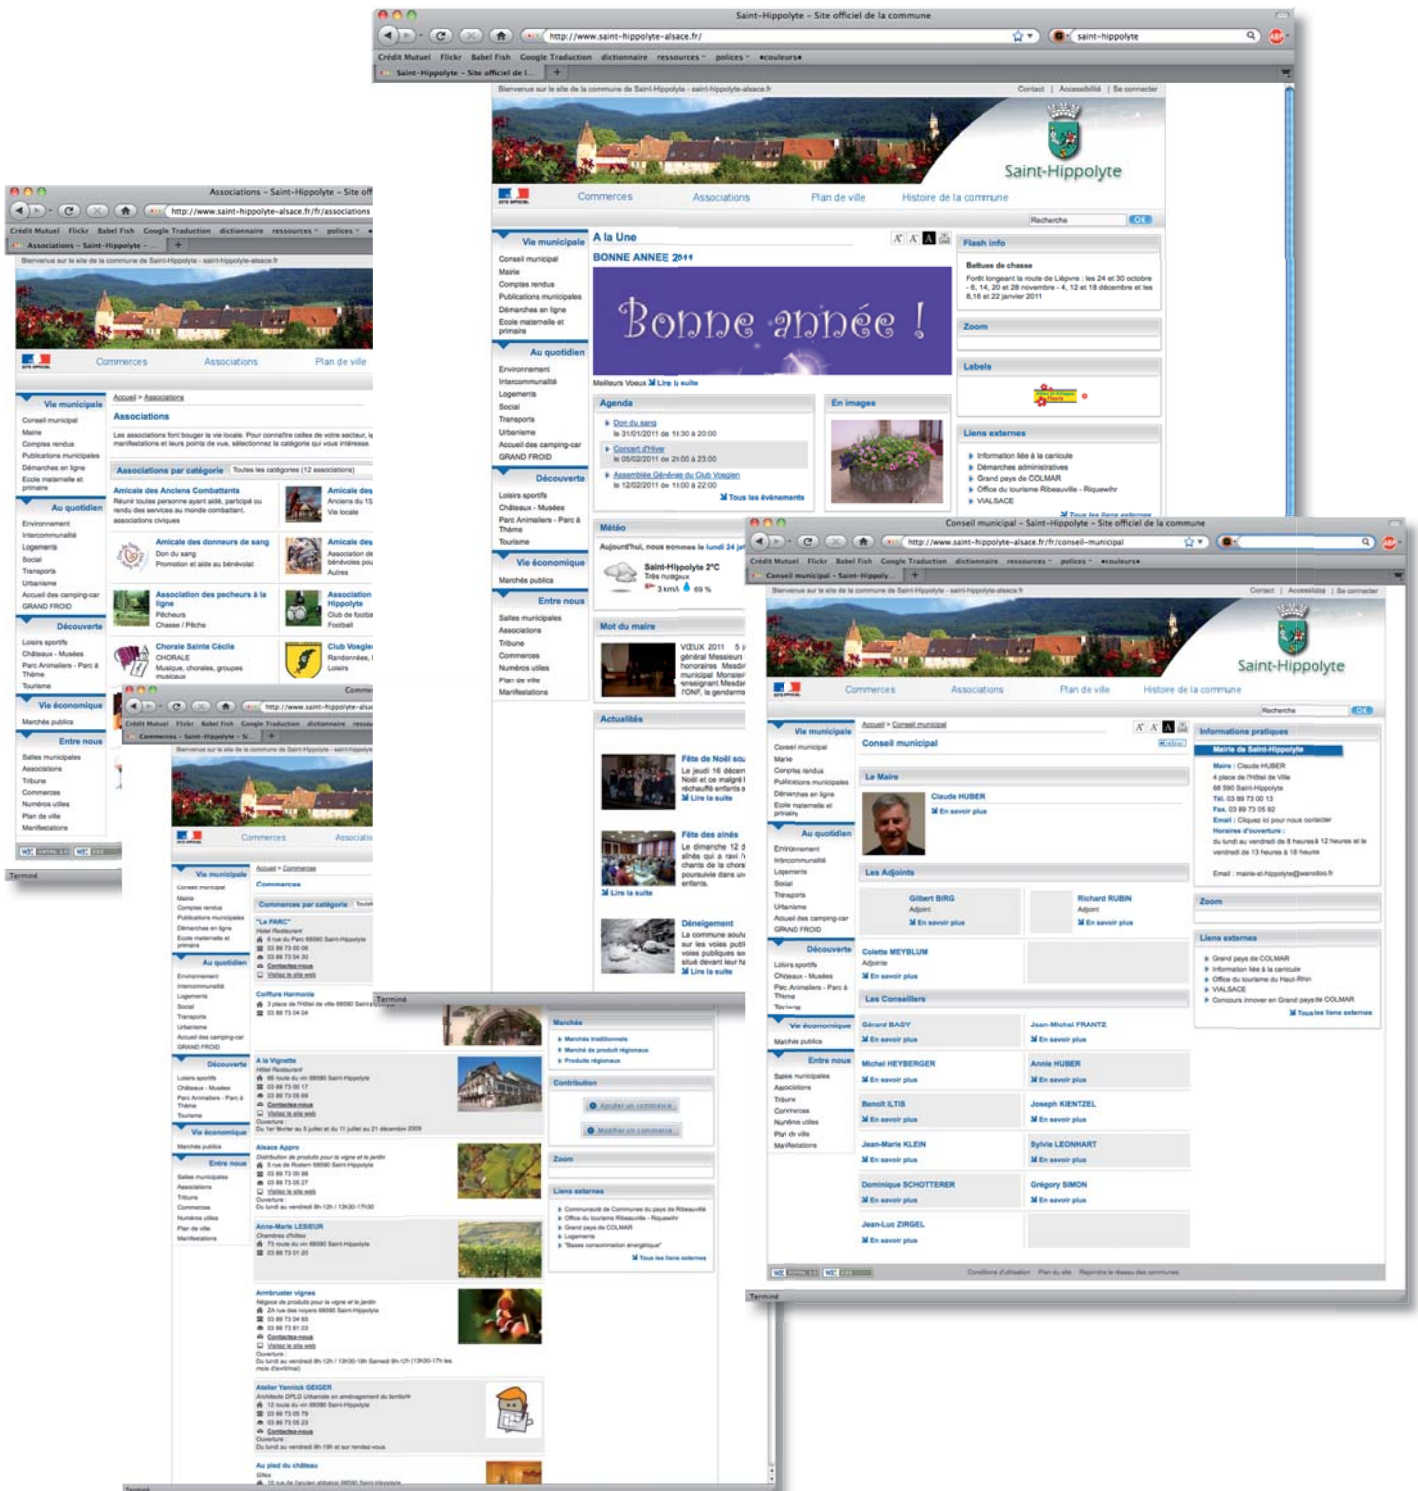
Saint-Hippolyte - Site officiel de la commune

http://www.saint-hippolyte-alsace.fr/

saint-hippolyte

Crédit Mutuel Flickr Babel Fish Google Traduction dictionnaire ressources polices couleurs

Saint-Hippolyte - Site officiel de l...

Bienvenue sur le site de la commune de Saint-Hippolyte - saint-hippolyte-alsace.fr

Contact | Accessibilité | Se connecter

Saint-Hippolyte

Commerces Associations Plan de ville Histoire de la commune

Recherche OK

Vie municipale
Conseil municipal
Mairie
Comptes rendus
Publications municipales
Démarches en ligne
Ecole maternelle et primaire

Au quotidien
Environnement
Intercommunalité
Logements
Social
Transports
Urbanisme
Accueil des camping-car
GRAND FROID

Découverte
Loisirs sportifs
Châteaux - Musées
Parc Animaliers - Parc à Thème
Tourisme

Vie économique
Marchés publics

Entre nous
Salles municipales
Associations
Tribune
Commerces
Numéros utiles
Plan de ville
Manifestations

A la Une
BONNE ANNEE 2011
Bonne année !
Meilleurs Voeux Lire la suite

Agenda
Don du sang
le 31/01/2011 de 11:30 à 20:00
Concert d'hiver
le 05/02/2011 de 20:00 à 23:00
Assemblée Générale du Club Vosgien
le 12/02/2011 de 11:00 à 22:00
Tous les événements

En images

Météo
Aujourd'hui, nous sommes le lundi 24 ja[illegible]
Saint-Hippolyte 2°C
Très nuageux
3 km/h 69 %

Mot du maire
VŒUX 2011 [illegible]

Actualités
Fête de Noël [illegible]
Lire la suite
Fête des aînés
Lire la suite
Déneigement
Lire la suite

Flash info
Battues de chasse
Forêt longeant la route de Liepvre : les 24 et 30 octobre - 6, 14, 20 et 28 novembre - 4, 12 et 18 décembre et les 8,16 et 22 janvier 2011

Zoom

Labels

Liens externes
Information liée à la canicule
Démarches administratives
Grand pays de COLMAR
Office du tourisme Ribeauville - Riquewihr
VIALSACE
Tous les liens externes

Associations - Saint-Hippolyte - Site off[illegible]
http://www.saint-hippolyte-alsace.fr/fr/associations
Associations - Saint-Hippolyte - ...

Accueil > Associations
Associations
Les associations font bouger la vie locale. Pour connaître celles de votre secteur, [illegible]

Associations par catégorie Toutes les catégories (12 associations)

Amicale des Anciens Combattants
Réunir toutes personne ayant aidé, participé ou rendu des services au monde combattant. associations civiques
Amicale des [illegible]
Amicale des donneurs de sang
Don du sang
Promotion et aide au bénévolat
Association des pecheurs à la ligne
Pêcheurs
Chasse / Pêche
Association Hippolyte
Club de football
Football
Chorale Sainte Cécile
CHORALE
Musique, chorales, groupes musicaux
Club Vosgien
Randonnées
Loisirs

Terminé

Commerces - Saint-Hippolyte - Si...
Accueil > Commerces
Commerces
Commerces par catégorie
"Le PARC"
Hotel Restaurant
Coiffure Harmonie
A la Vignette
Hôtel Restaurant
Alsace Appro
Anne-Marie LESIEUR
Chambres d'hôtes
Armbruster vignes
Atelier Yannick GEIGER
Au pied du château
Contactez-nous
Visitez le site web

Marchés
Marchés traditionnels
Marché de produit régionaux
Produits régionaux
Contribution
Ajouter un commerce
Modifier un commerce
Zoom
Liens externes
Tous les liens externes

Conseil municipal - Saint-Hippolyte - Site officiel de la commune
http://www.saint-hippolyte-alsace.fr/fr/conseil-municipal
Conseil municipal - Saint-Hippoly...

Accueil > Conseil municipal
Conseil municipal
Le Maire
Claude HUBER
En savoir plus
Les Adjoints
Gilbert BIRG
Adjoint
En savoir plus
Richard RUBIN
Adjoint
En savoir plus
Colette MEYBLUM
Adjointe
En savoir plus
Les Conseillers
Gérard BAGY
Jean-Michel FRANTZ
Michel HEYBERGER
Annie HUBER
Benoît ILTIS
Joseph KIENTZEL
Jean-Marie KLEIN
Sylvie LEONHART
Dominique SCHOTTERER
Grégory SIMON
Jean-Luc ZIRGEL
En savoir plus

Informations pratiques
Mairie de Saint-Hippolyte
Maire : Claude HUBER
4 place de l'Hôtel de Ville
68 590 Saint-Hippolyte
Tél. 03 89 73 00 13
Fax. 03 89 73 05 92
Email : Cliquez ici pour nous contacter
Horaires d'ouverture :
du lundi au vendredi de 8 heures à 12 heures et le vendredi de 13 heures à 18 heures
Email : mairie-st-hippolyte@wanadoo.fr

Zoom

Liens externes
Grand pays de COLMAR
Information liée à la canicule
Office du tourisme du Haut-Rhin
VIALSACE
Concours innover en Grand pays de COLMAR
Tous les liens externes

Conditions d'utilisation Plan du site Rejoindre le réseau des communes

Terminé